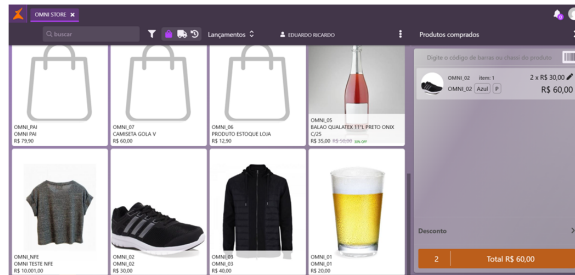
OMNI STORE

buscar

Lançamentos

EDUARDO RICARDO

Produtos comprados

Digite o código de barras ou chave do produto

OMNI_PAI
OMNI PAI
R$ 79,90

OMNI_07
CAMISETA GOLA V
R$ 60,00

OMNI_06
PRODUTO ESTOQUE LOJA
R$ 12,90

OMNI_05
BALAO QUALATEX 11"L PRETO ONIX C/25
R$ 35,00 R$ 50,00 30% OFF

OMNI_02 Item: 1
OMNI_02 Azul P
2 x R$ 30,00
R$ 60,00

OMNI_NFE
OMNI TESTE NFE
R$ 10.001,00

OMNI_02
OMNI_02
R$ 30,00

OMNI_03
OMNI_03
R$ 40,00

OMNI_01
OMNI_01
R$ 20,00

Desconto

2

Total R$ 60,00